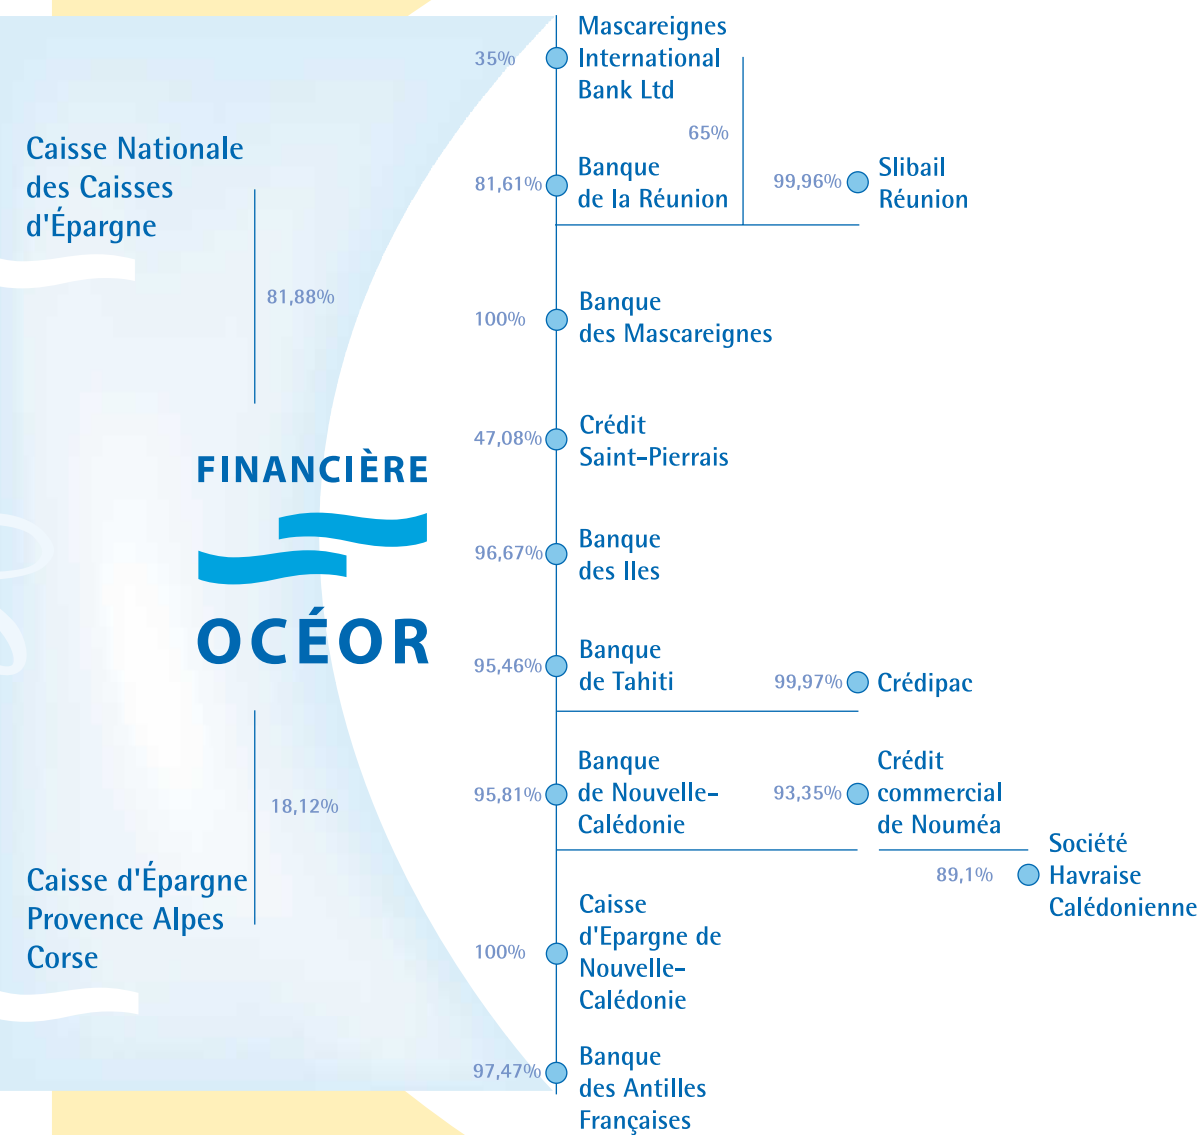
Caisse Nationale des Caisses d'Épargne

81,88%

FINANCIÈRE

OCÉOR

18,12%

Caisse d'Épargne Provence Alpes Corse

35% Mascareignes International Bank Ltd

65%

81,61% Banque de la Réunion

99,96% Slibail Réunion

100% Banque des Mascareignes

47,08% Crédit Saint-Pierrais

96,67% Banque des Iles

95,46% Banque de Tahiti

99,97% Crédipac

95,81% Banque de Nouvelle-Calédonie

93,35% Crédit commercial de Nouméa

89,1% Société Havraise Calédonienne

100% Caisse d'Epargne de Nouvelle-Calédonie

97,47% Banque des Antilles Françaises